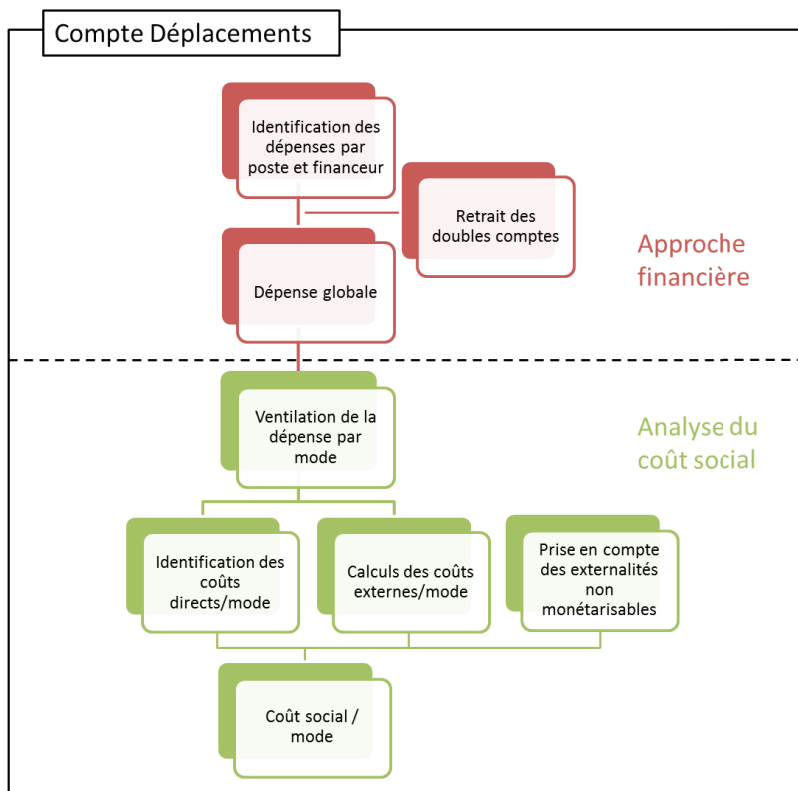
Compte Déplacements

Identification des dépenses par poste et financeur

Retrait des doubles comptes

Approche financière

Dépense globale

Ventilation de la dépense par mode

Analyse du coût social

Identification des coûts directs/mode

Calculs des coûts externes/mode

Prise en compte des externalités non monétarisables

Coût social / mode